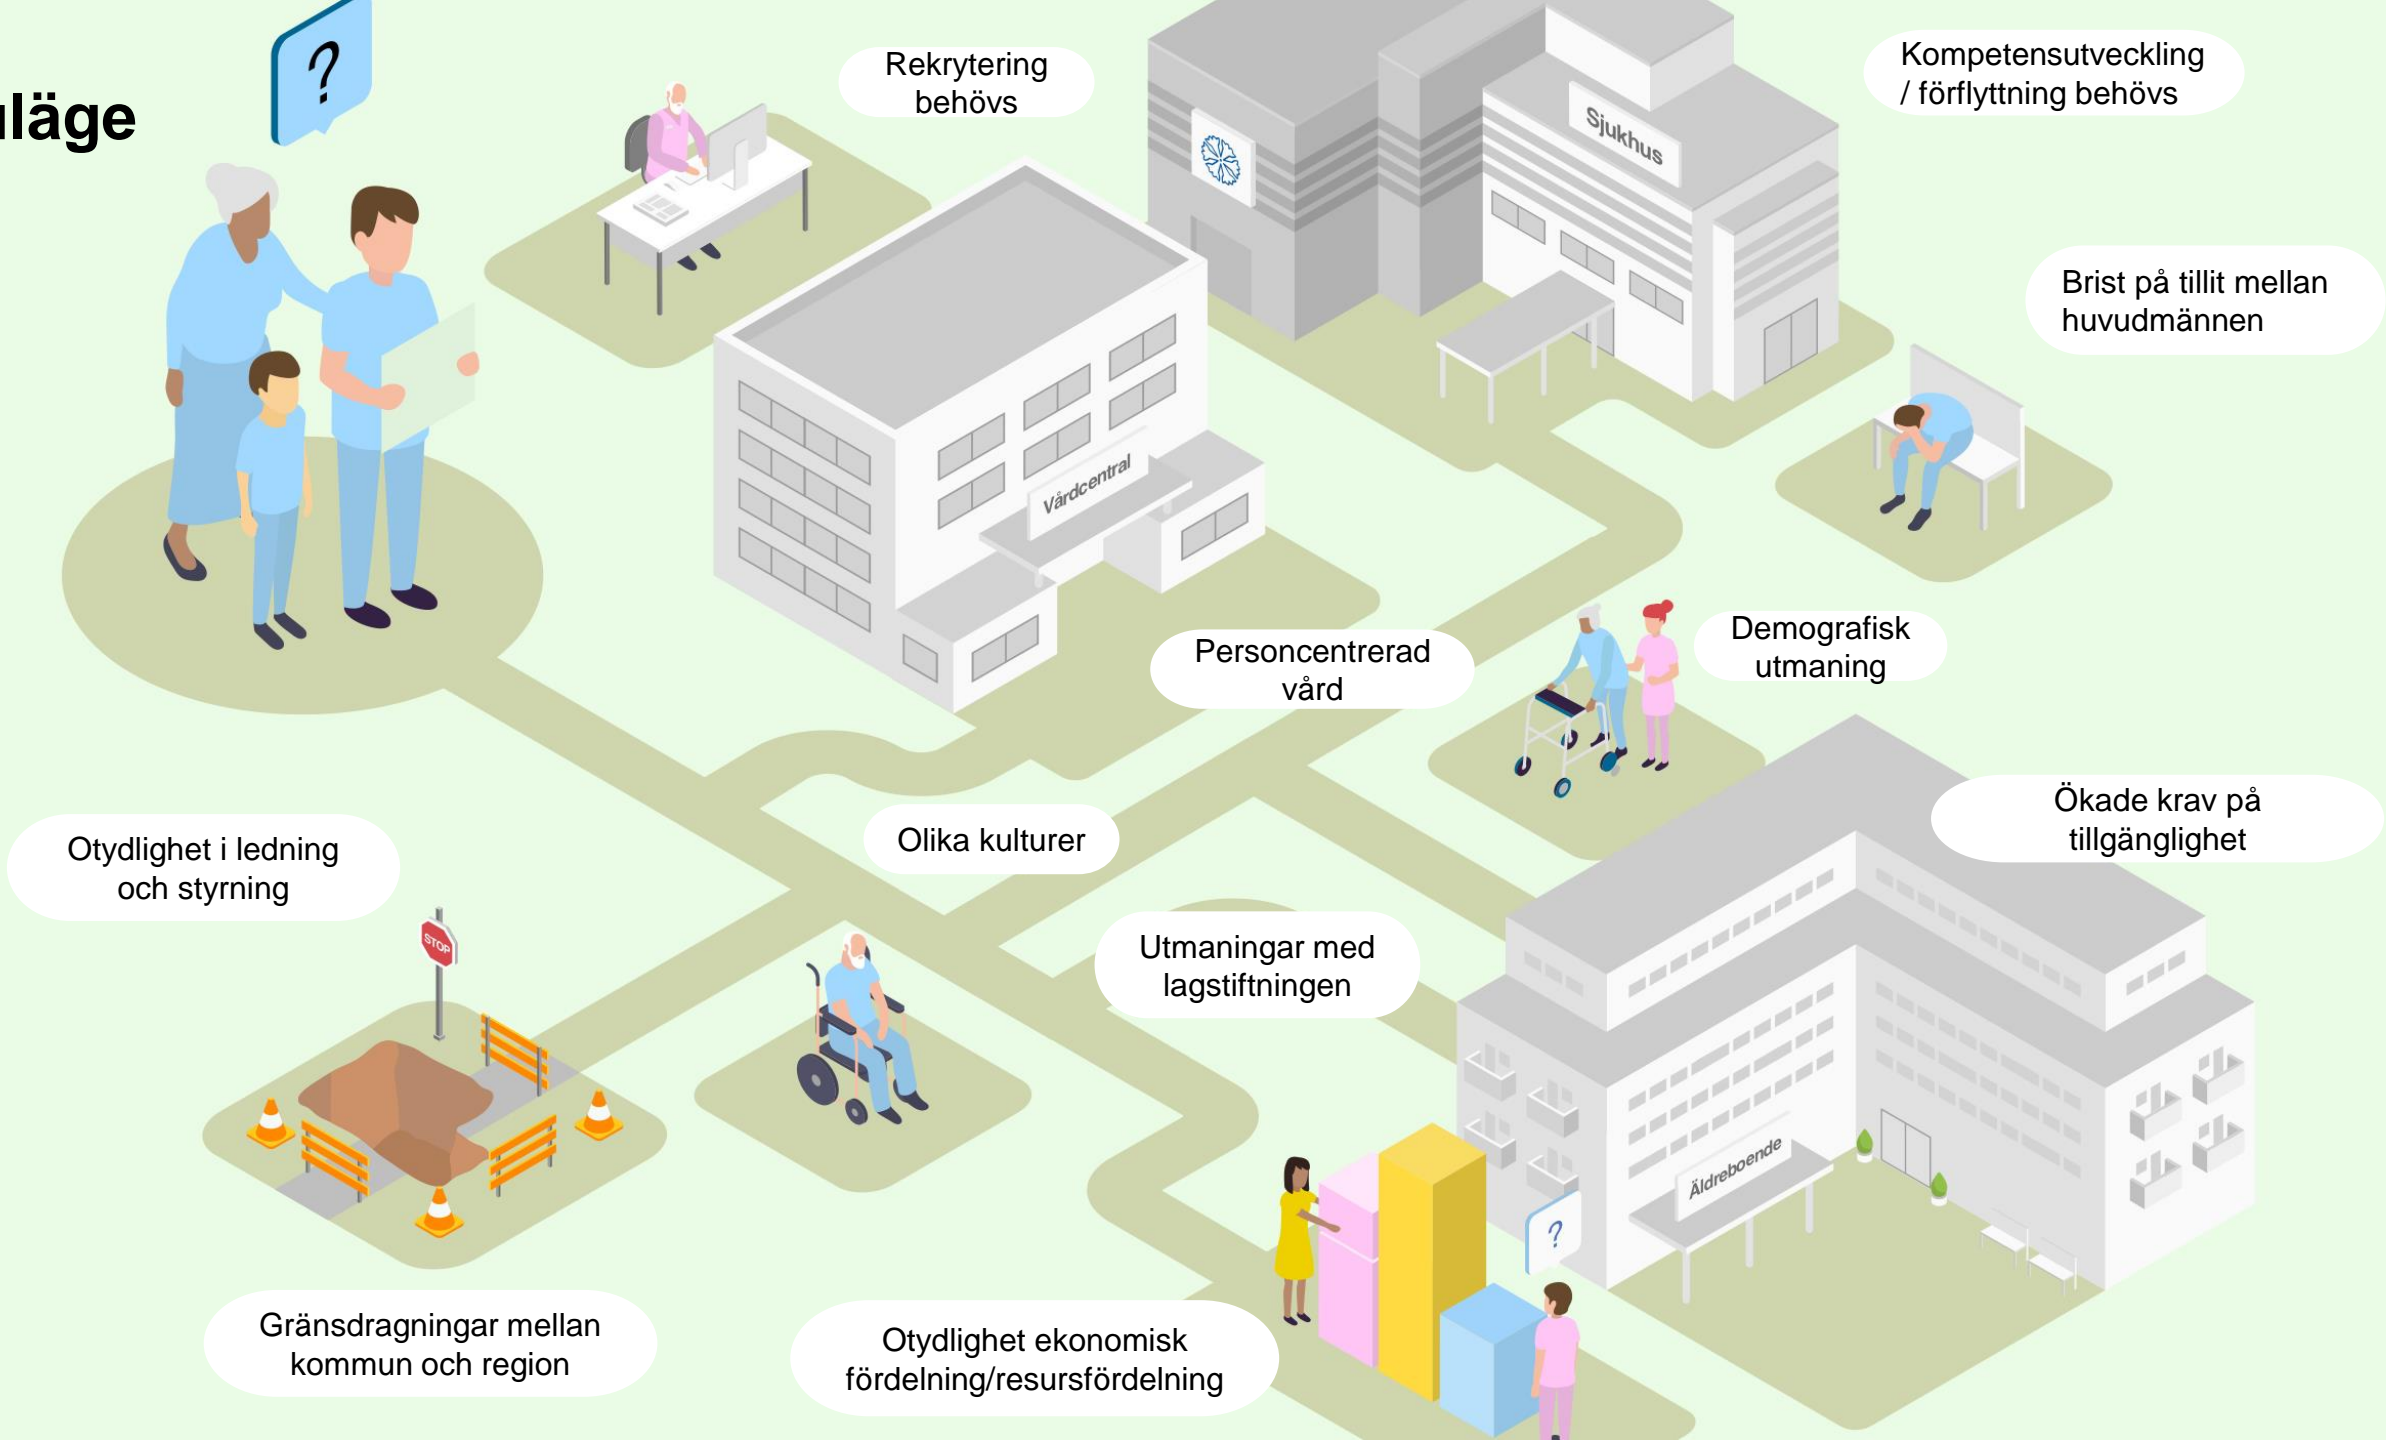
läge

?

Rekrytering behövs

Sjukhus

Kompetensutveckling / förflyttning behövs

Brist på tillit mellan huvudmännen

Vårdcentral

Personcentrerad vård

Demografisk utmaning

Ökade krav på tillgänglighet

Otydlighet i ledning och styrning

Olika kulturer

STOP

Utmaningar med lagstiftningen

Äldreboende

?

Gränsdragningar mellan kommun och region

Otydlighet ekonomisk fördelning/resursfördelning